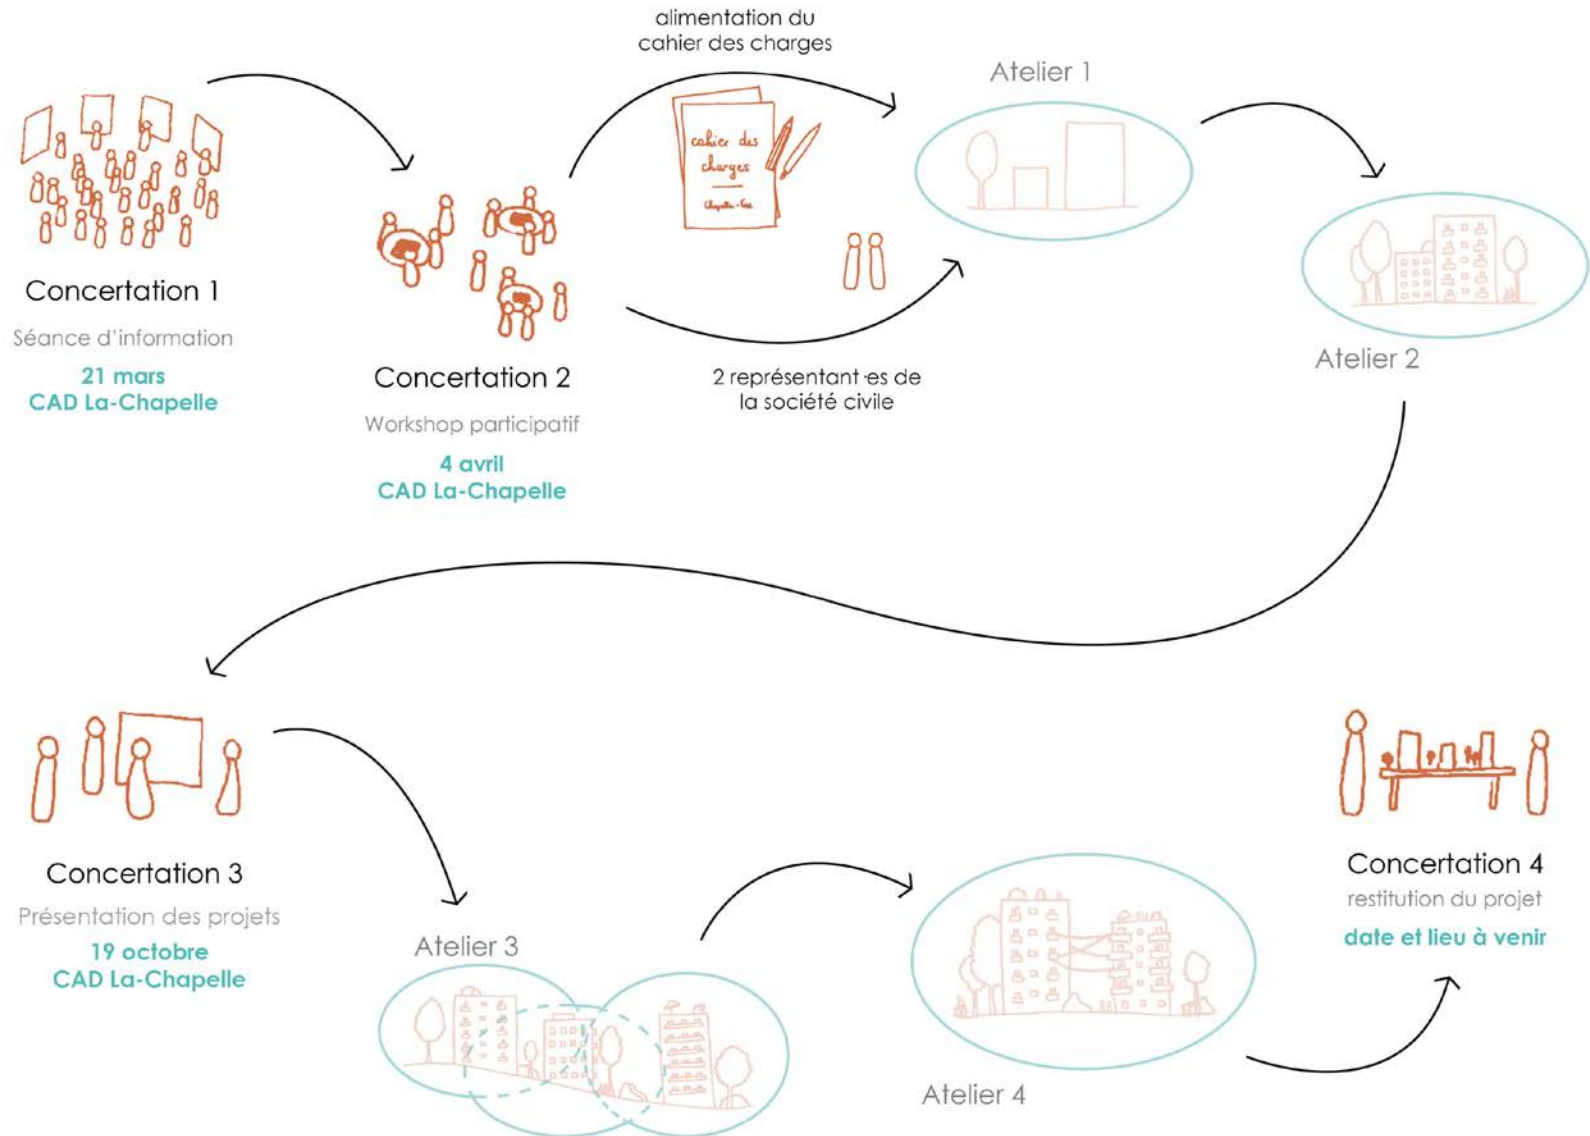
Concertation 1
Séance d'information
21 mars
CAD La-Chapelle

Concertation 2
Workshop participatif
4 avril
CAD La-Chapelle

alimentation du cahier des charges

cahier des charges
Chapelle-Gai

2 représentant·es de la société civile

Atelier 1

Atelier 2

Concertation 3
Présentation des projets
19 octobre
CAD La-Chapelle

Atelier 3

Atelier 4

Concertation 4
restitution du projet
date et lieu à venir